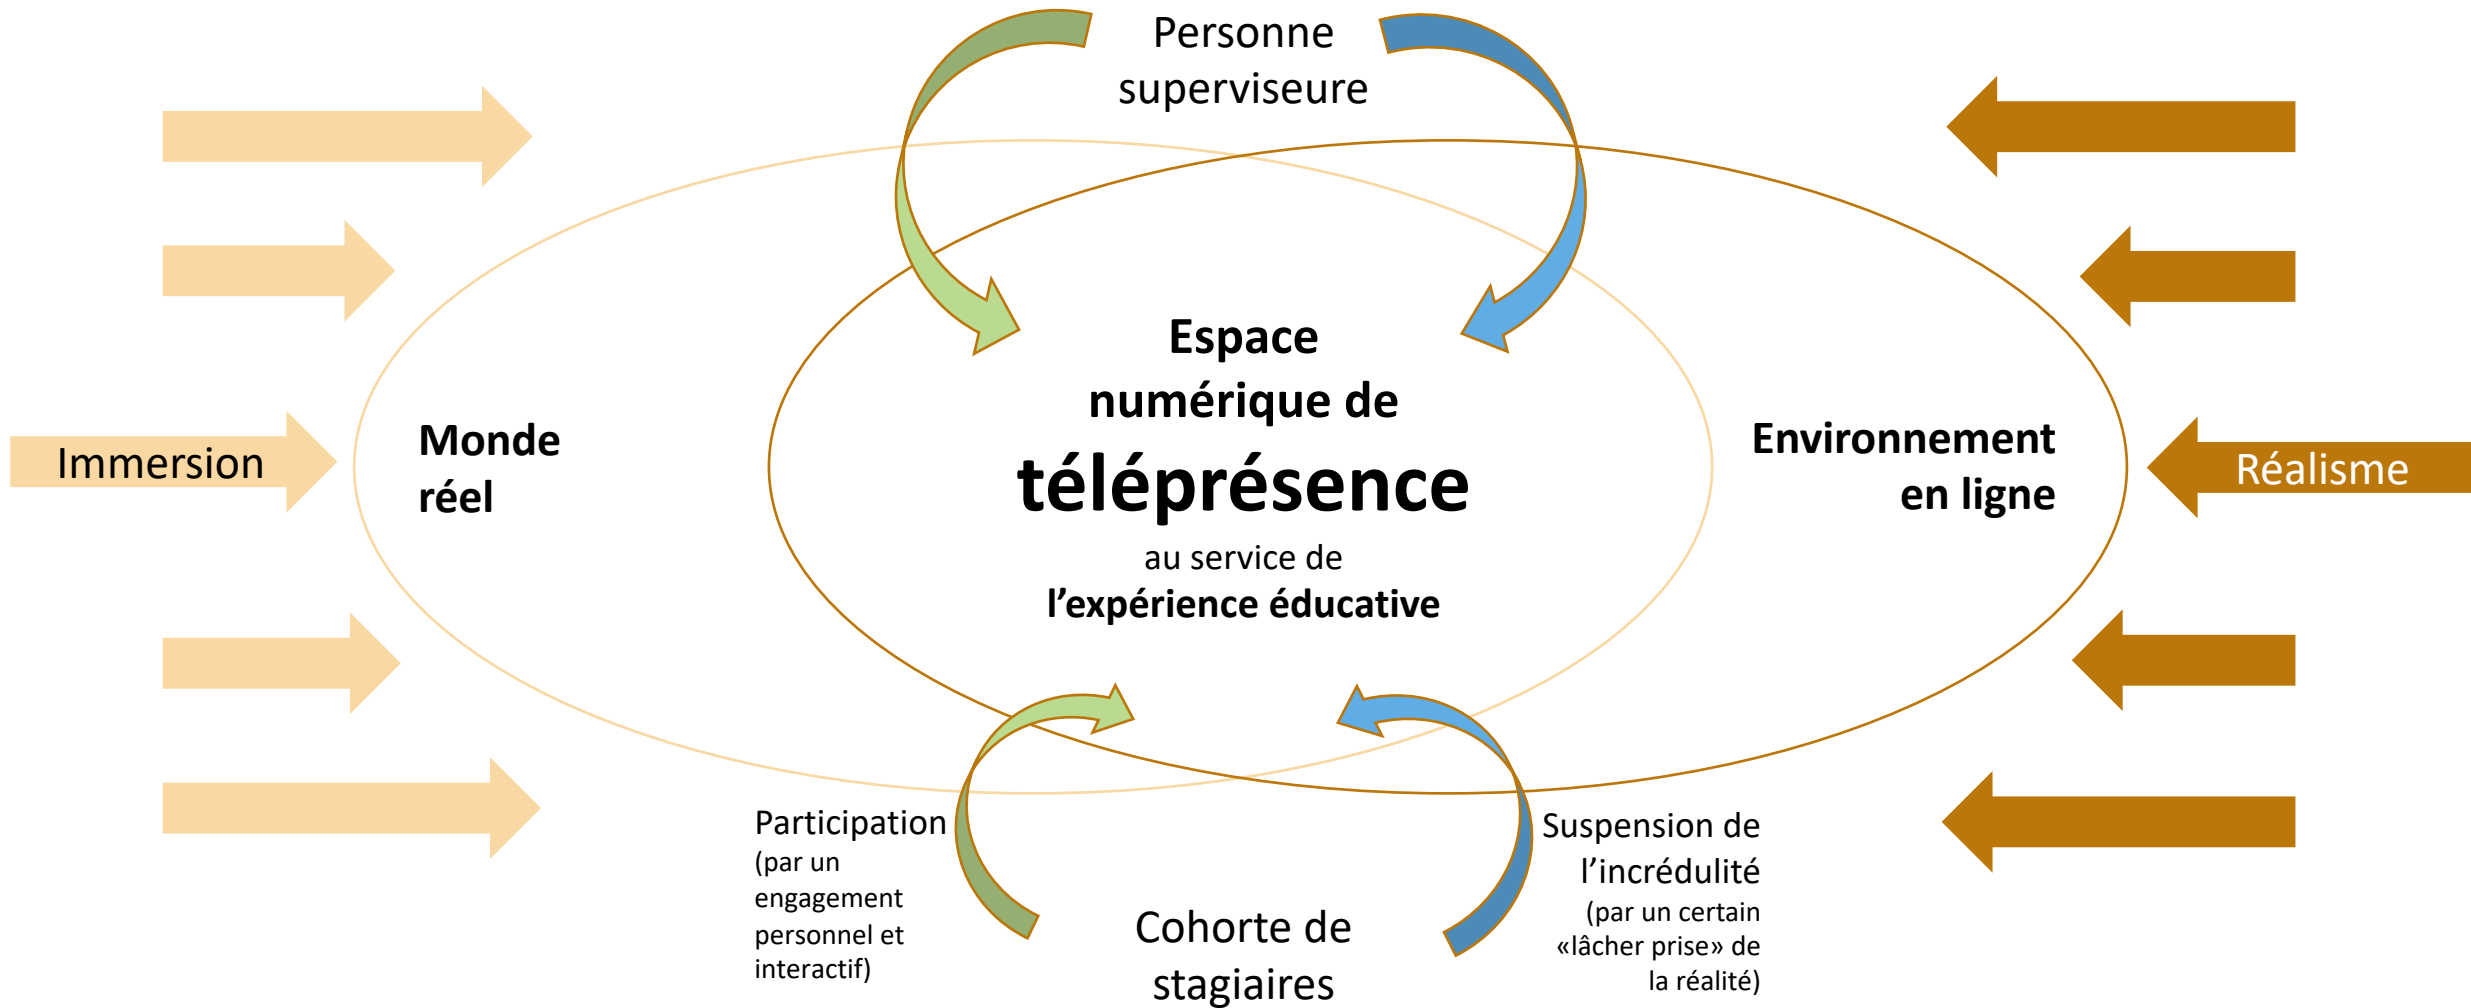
Personne superviseure

Immersion

Monde réel

Espace numérique de téléprésence au service de l’expérience éducative

Environnement en ligne

Réalisme

Participation (par un engagement personnel et interactif)

Cohorte de stagiaires

Suspension de l’incrédulité (par un certain «lâcher prise» de la réalité)